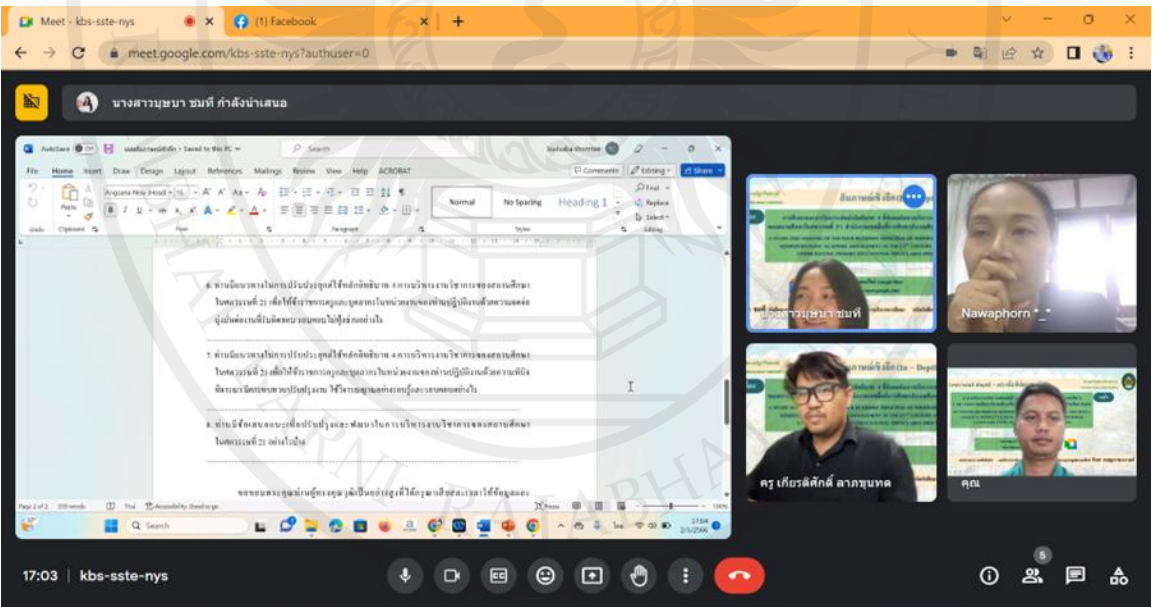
Meet - kbs-sste-nys
(1) Facebook
meet.google.com/kbs-sste-nys?authuser=0

นางสาวบุษบา ชมที กำลังนำเสนอ

AutoSave Saved to this PC
Search
File Home Insert Draw Design Layout References Mailings Review View Help ACROBAT
Comments Editing Share
Normal No Spacing Heading 1
Find Replace Select
Undo Clipboard Font Paragraph Styles Editing

6. ท่านมีแนวทางในการปรับประยุกต์ใช้หลักอิทธิบาท 4 การบริหารงานวิชาการของสถานศึกษาในศตวรรษที่ 21 เพื่อให้ข้าราชการครูและบุคลากรในหน่วยงานของท่านปฏิบัติงานด้วยความจดจ่อ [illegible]

7. ท่านมีแนวทางในการปรับประยุกต์ใช้หลักอิทธิบาท 4 การบริหารงานวิชาการของสถานศึกษาในศตวรรษที่ 21 เพื่อให้ข้าราชการครูและบุคลากรในหน่วยงานของท่านปฏิบัติงานด้วยความ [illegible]

8. ท่านมีข้อเสนอแนะเพื่อปรับปรุงและพัฒนาในการบริหารงานวิชาการของสถานศึกษาในศตวรรษที่ 21 อย่างไรบ้าง

ขอขอบพระคุณท่านผู้ทรงคุณวุฒิเป็นอย่างสูงที่ได้กรุณาเสียสละเวลาให้ข้อมูลและ

Page 2 of 2
Search
17:04
2/5/2566

นางสาวบุษบา ชมที
Nawaphorn *_*
ครู เกียรติศักดิ์ ลาภขุนทด
คุณ

17:03 | kbs-sste-nys
5